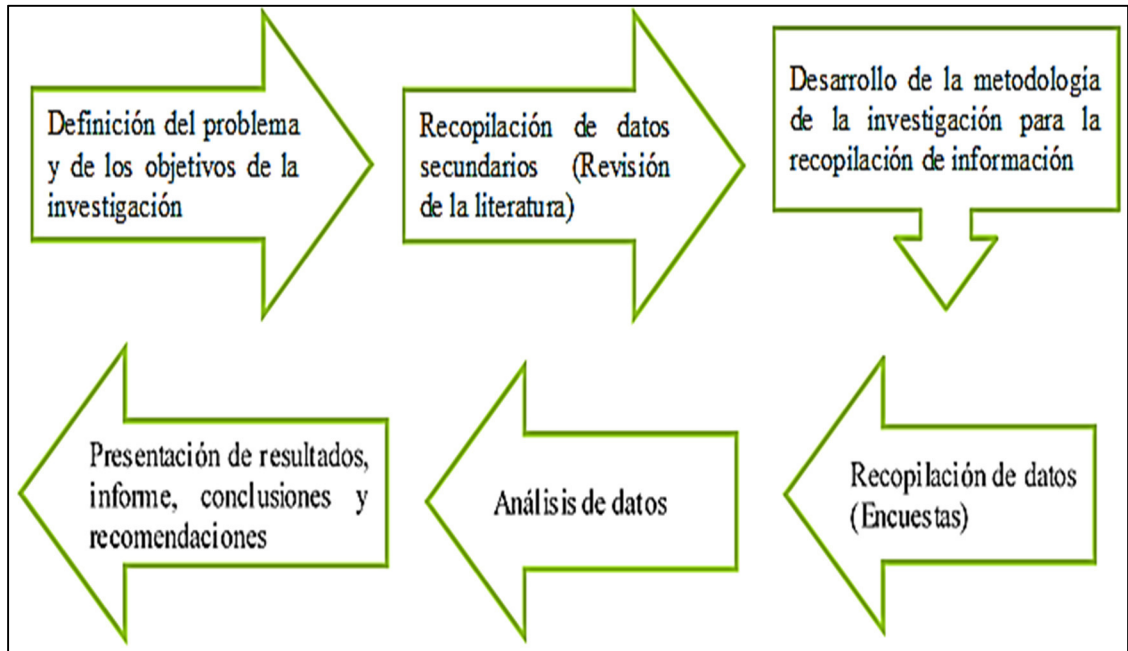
Definición del problema y de los objetivos de la investigación

Recopilación de datos secundarios (Revisión de la literatura)

Desarrollo de la metodología de la investigación para la recopilación de información

Recopilación de datos (Encuestas)

Análisis de datos

Presentación de resultados, informe, conclusiones y recomendaciones